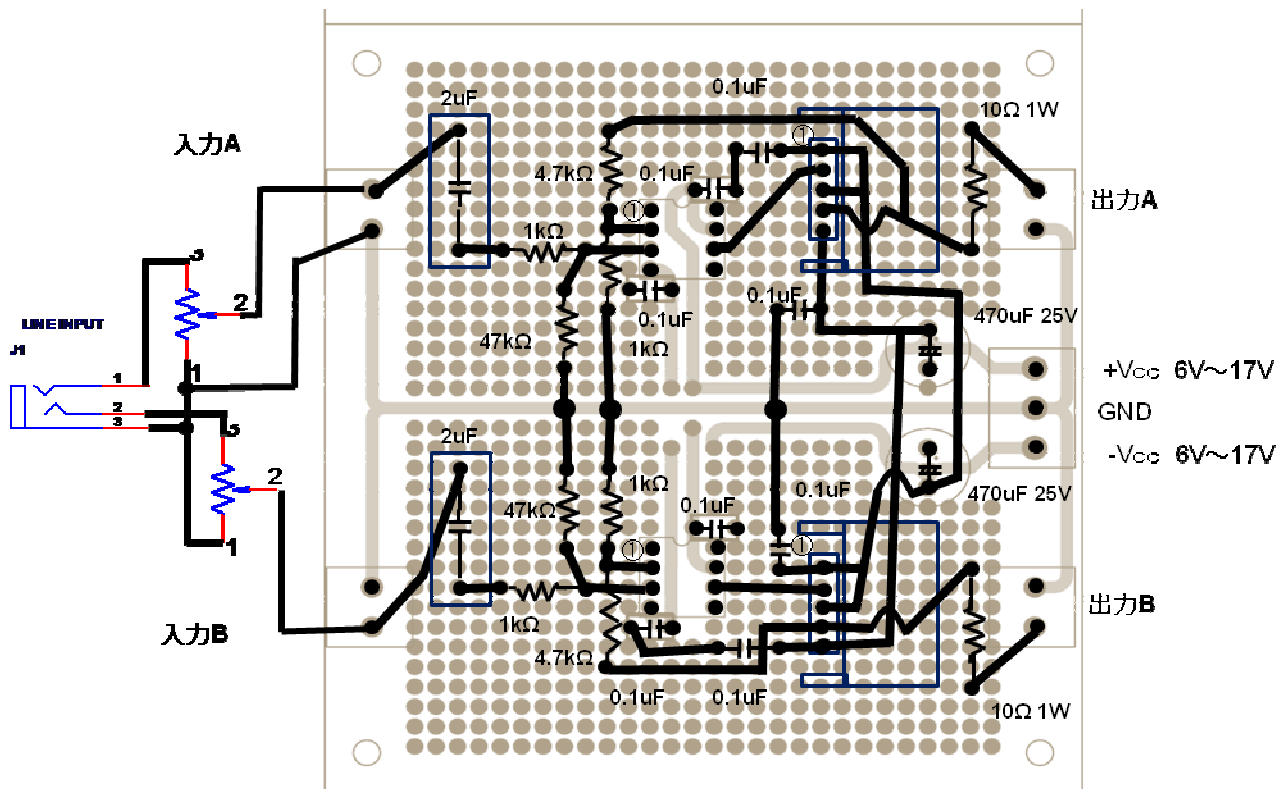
入力A

LINE INPUT
J1

3
2
1
1
2
3
3
2
1

入力B

2uF
4.7kΩ
1kΩ
47kΩ
2uF
47kΩ
1kΩ
4.7kΩ

0.1uF
10Ω 1W
0.1uF
①
①
0.1uF
1kΩ
0.1uF
470uF 25V
1kΩ
0.1uF
0.1uF
①
①
0.1uF
0.1uF
470uF 25V
10Ω 1W

出力A
+Vcc 6V～17V
GND
-Vcc 6V～17V
出力B